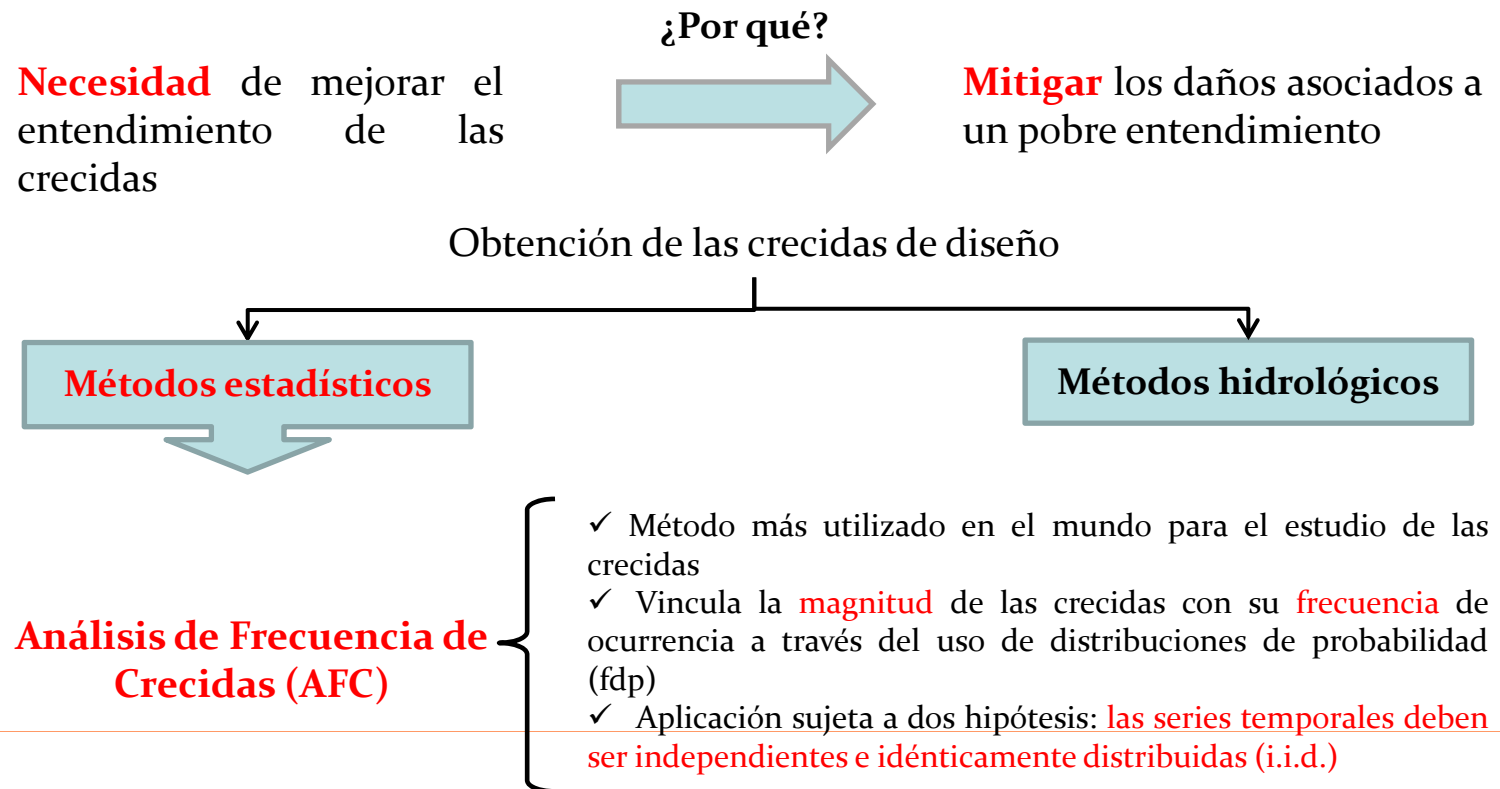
¿Por qué?

Necesidad de mejorar el entendimiento de las crecidas

Mitigar los daños asociados a un pobre entendimiento

Obtención de las crecidas de diseño

Métodos estadísticos

Métodos hidrológicos

Análisis de Frecuencia de Crecidas (AFC)

✓ Método más utilizado en el mundo para el estudio de las crecidas
✓ Vincula la magnitud de las crecidas con su frecuencia de ocurrencia a través del uso de distribuciones de probabilidad (fdp)
✓ Aplicación sujeta a dos hipótesis: las series temporales deben ser independientes e idénticamente distribuidas (i.i.d.)